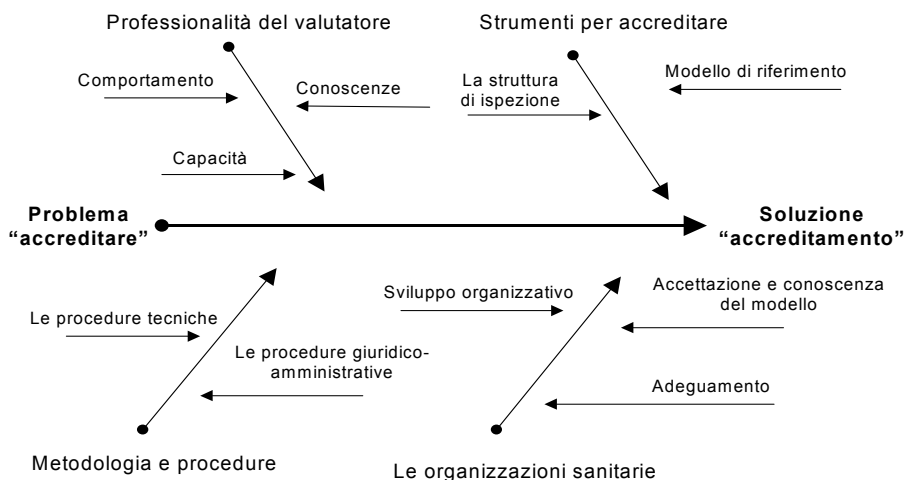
Professionalità del valutatore

Strumenti per accreditare

Comportamento

Conoscenze

La struttura di ispezione

Modello di riferimento

Capacità

Problema "accreditare"

Soluzione "accreditamento"

Sviluppo organizzativo

Accettazione e conoscenza del modello

Le procedure tecniche

Le procedure giuridico-amministrative

Adeguamento

Metodologia e procedure

Le organizzazioni sanitarie